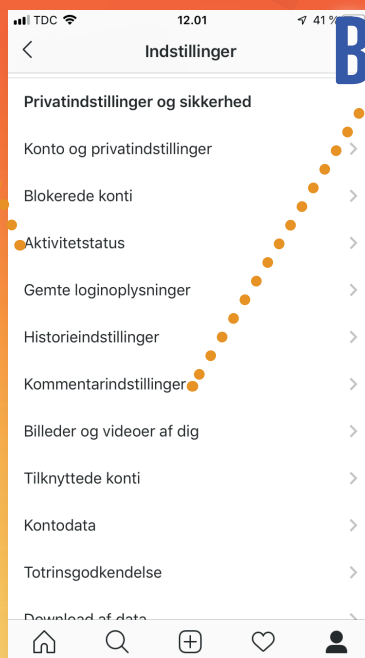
TDC 12.01 41 %

Indstillinger

B

Privatindstillinger og sikkerhed

Konto og privatindstillinger

Blokerede konti

Aktivitetstatus

Gemte loginoplysninger

Historieindstillinger

Kommentarindstillinger

Billeder og videoer af dig

Tilknyttede konti

Kontodata

Totrinsgodkendelse

Download af data